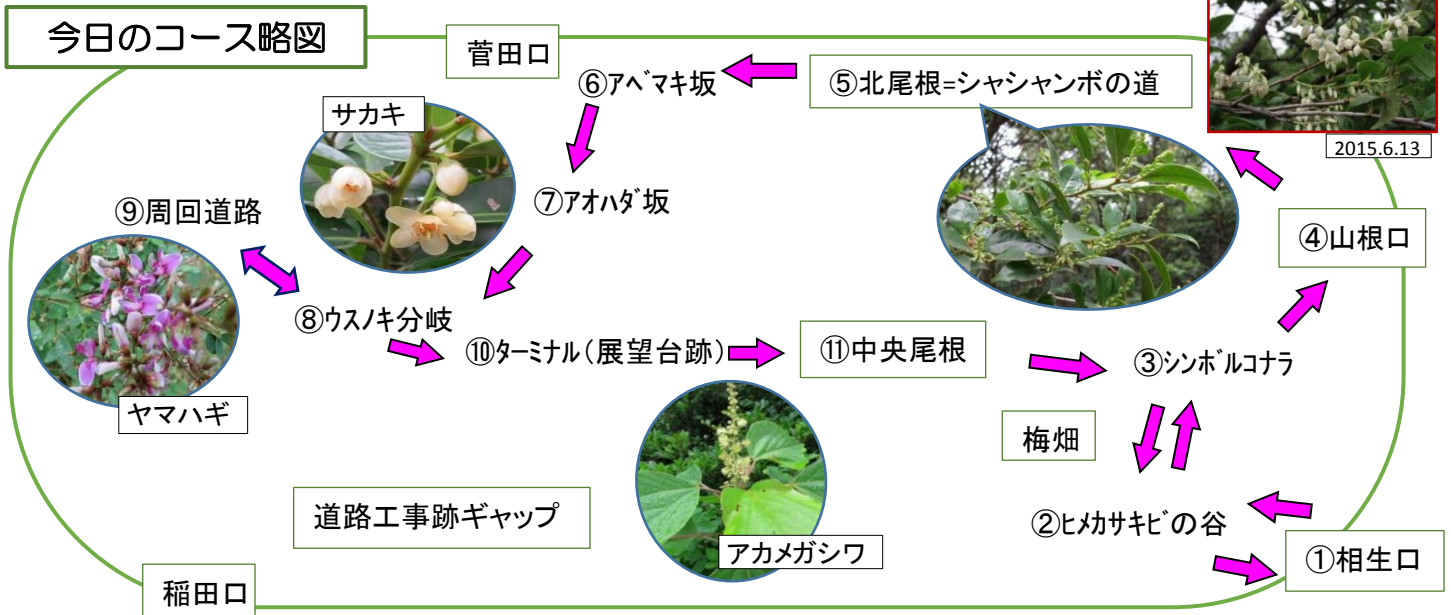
今日のコース略図

菅田口

⑥アベマキ坂

⑤北尾根=シャシャンボの道

2015.6.13

サカキ

⑦アオハダ坂

⑨周回道路

④山根口

⑧ウスノキ分岐

⑩ターミナル（展望台跡）

⑪中央尾根

③シンボルコナラ

ヤマハギ

梅畑

道路工事跡ギャップ

②ヒメカサキビの谷

アカメガシワ

①相生口

稲田口